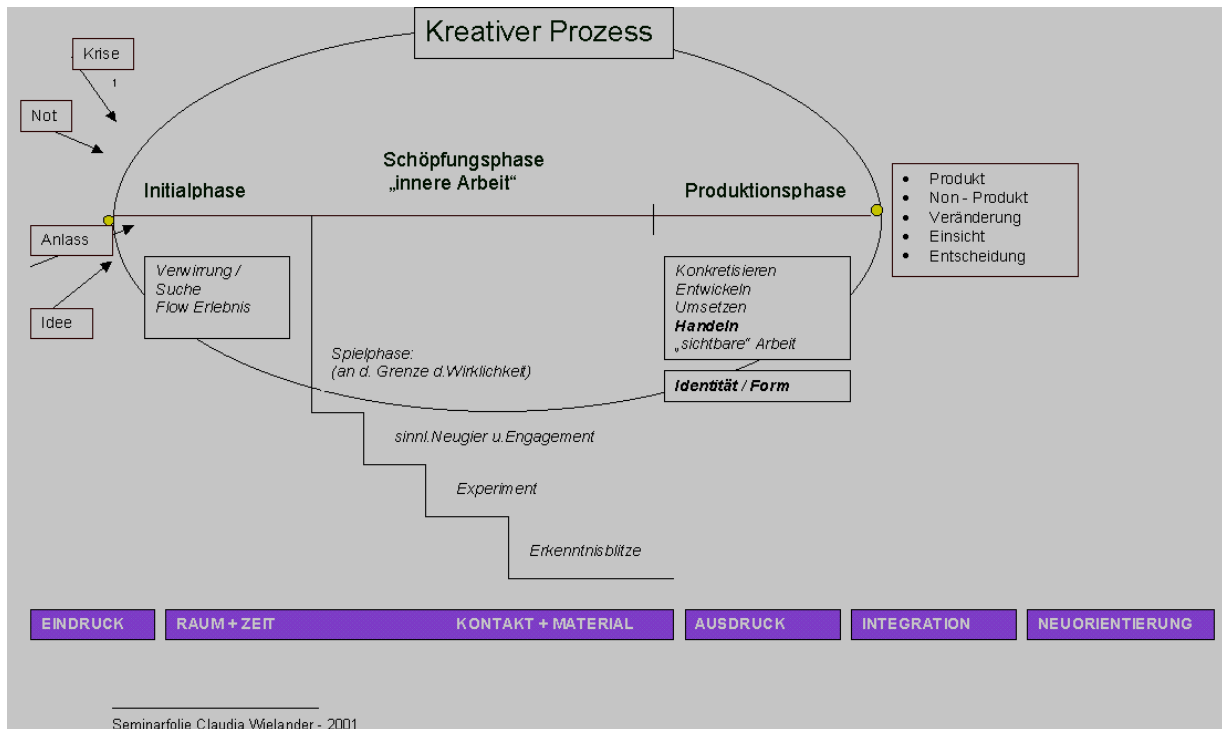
Kreativer Prozess

Krise
1

Not

Anlass

Idee

Initialphase

Schöpfungsphase
„innere Arbeit“

Produktionsphase

- Produkt
- Non - Produkt
- Veränderung
- Einsicht
- Entscheidung

Verwirrung / Suche Flow Erlebnis

Spielphase: (an d. Grenze d.Wirklichkeit)

Konkretisieren Entwickeln Umsetzen **Handeln** „sichtbare“ Arbeit

**Identität / Form**

sinnl.Neugier u.Engagement

Experiment

Erkenntnisblitze

EINDRUCK | RAUM + ZEIT | KONTAKT + MATERIAL | AUSDRUCK | INTEGRATION | NEUORIENTIERUNG

Seminarfolie Claudia Wielander - 2001